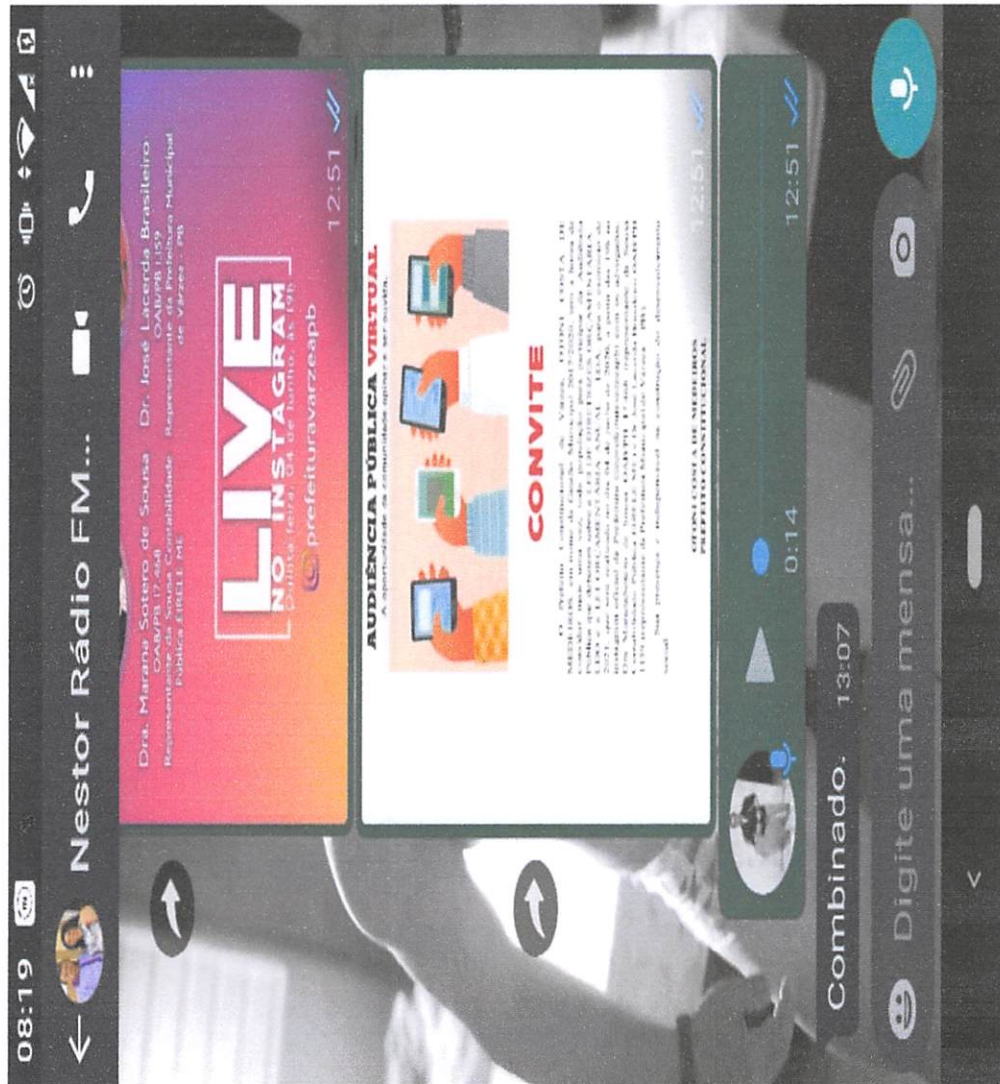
08:19

Nestor Rádio FM...

Dra. Mariana Sotero de Sousa
OAB/PB 17.468
Representante da Contabilidade Pública EIRELI ME

Dr. José Lacerda Brasileiro
OAB/PB 1.159
Representante da Prefeitura Municipal de Várzea - PB

LIVE
NO INSTAGRAM
Quinta-feira, 04 de Junho às 19h
prefeituravarzeapb

12:51

AUDIÊNCIA PÚBLICA VIRTUAL
A oportunidade da comunidade opinar e ser ouvida.

CONVITE

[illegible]

GEON COSTA DE MEDEIROS
PREFEITO CONSTITUCIONAL

12:51

0:14

12:51

Combinado. 13:07

Digite uma mensa...